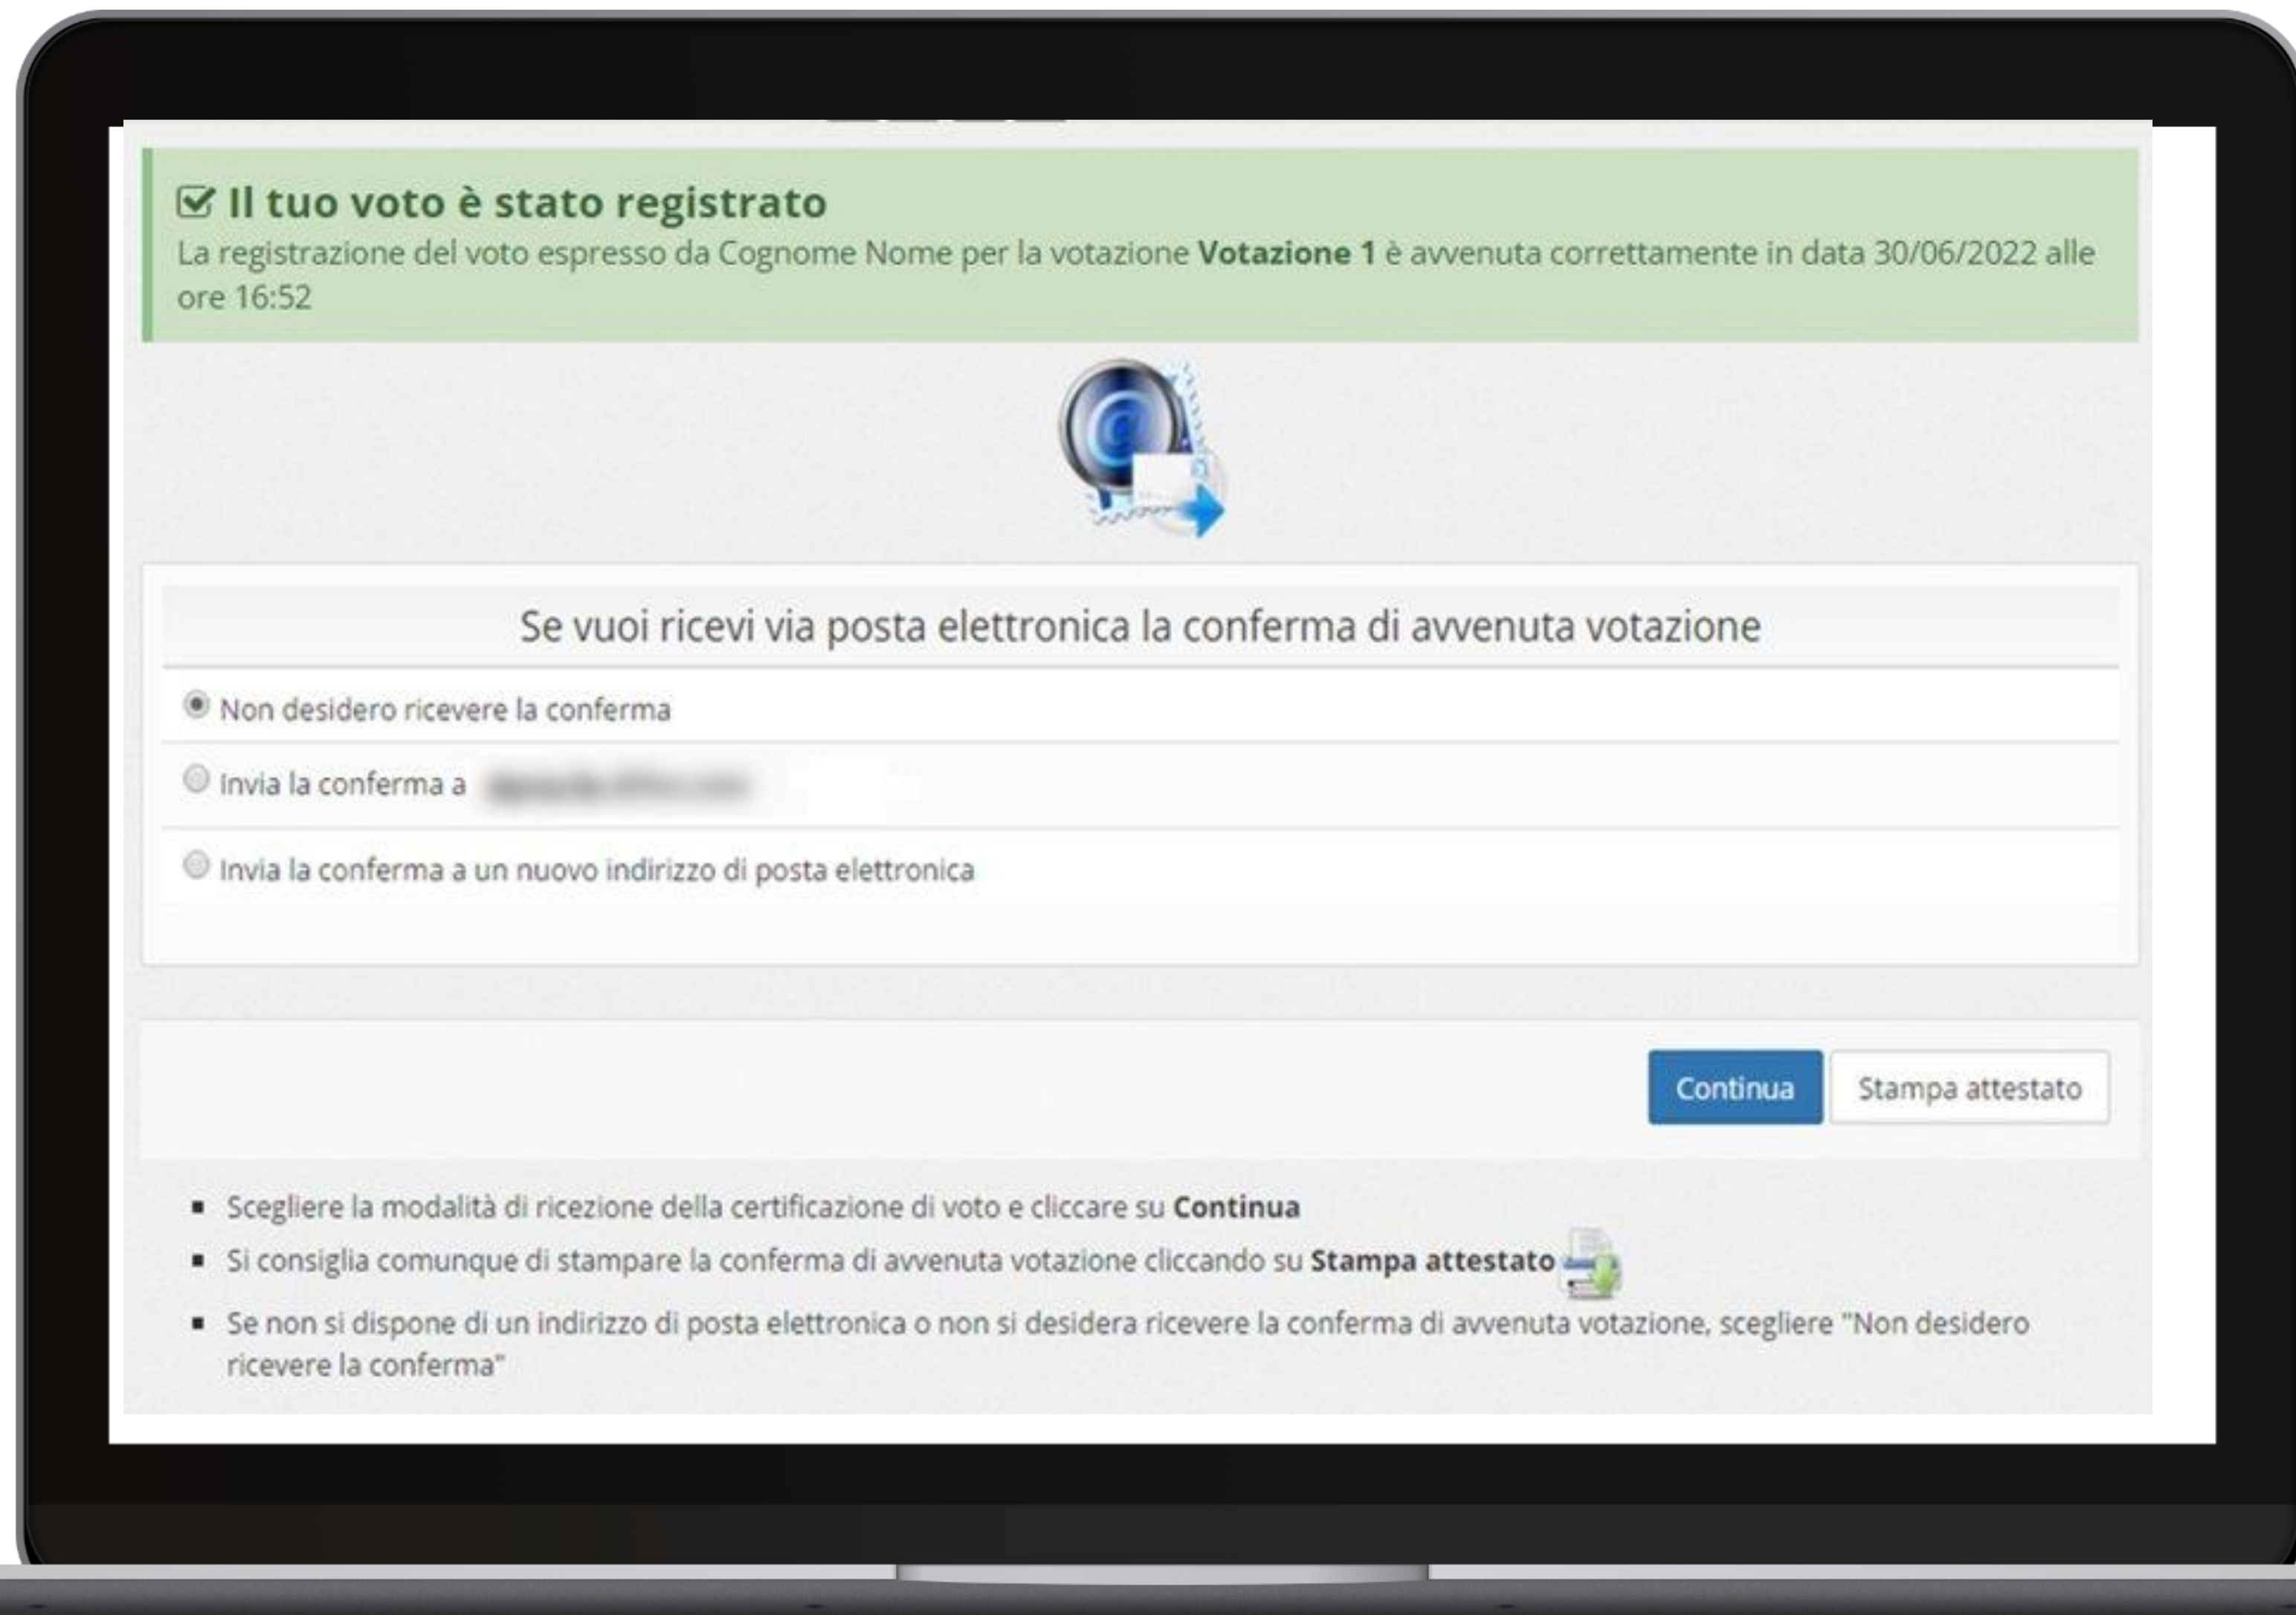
Il tuo voto è stato registrato
La registrazione del voto espresso da Cognome Nome per la votazione **Votazione 1** è avvenuta correttamente in data 30/06/2022 alle ore 16:52

Se vuoi ricevi via posta elettronica la conferma di avvenuta votazione

Non desidero ricevere la conferma

Invia la conferma a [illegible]

Invia la conferma a un nuovo indirizzo di posta elettronica

Continua

Stampa attestato

- Scegliere la modalità di ricezione della certificazione di voto e cliccare su **Continua**
- Si consiglia comunque di stampare la conferma di avvenuta votazione cliccando su **Stampa attestato**
- Se non si dispone di un indirizzo di posta elettronica o non si desidera ricevere la conferma di avvenuta votazione, scegliere "Non desidero ricevere la conferma"